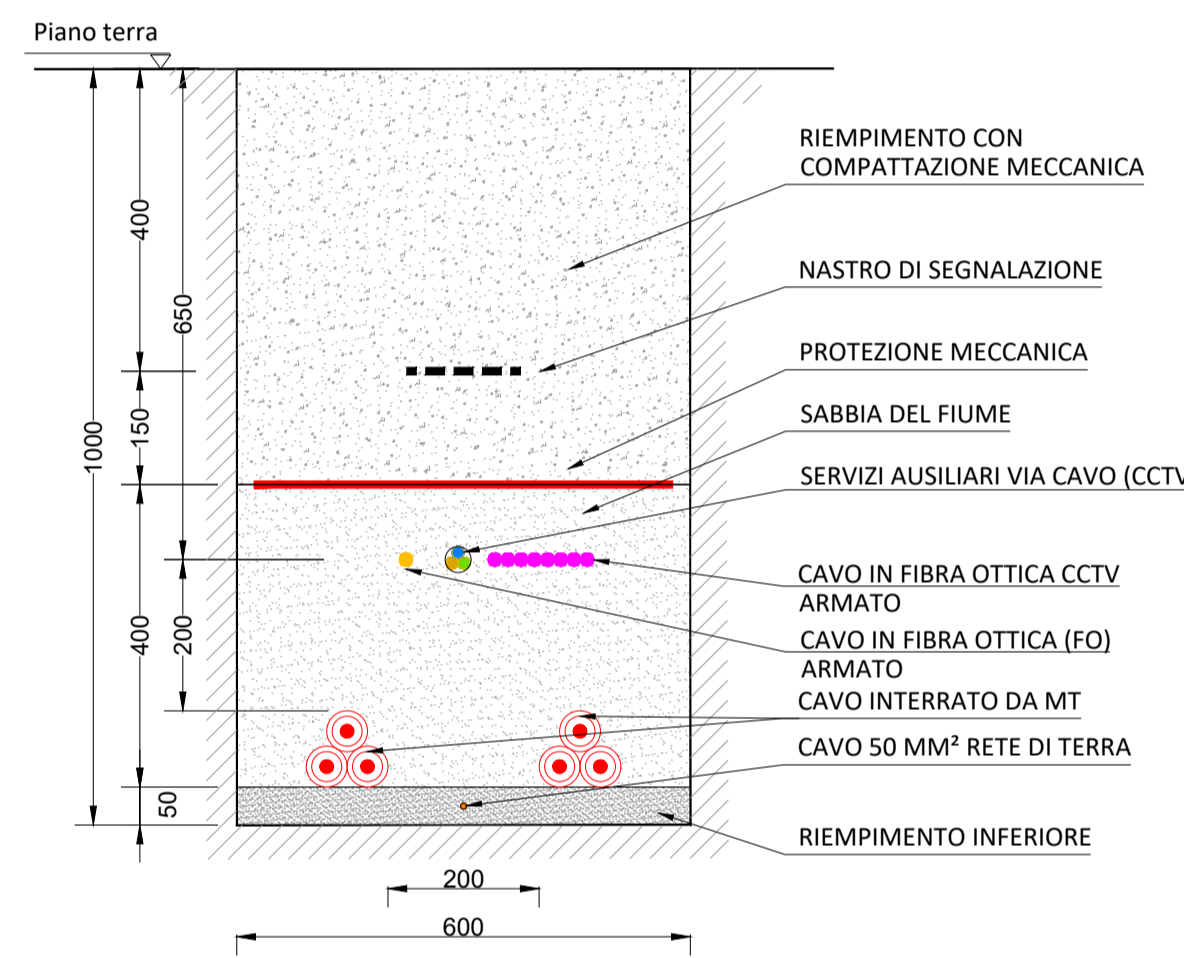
Piano terra

400
650
150
1000
400
200
50

RIEMPIMENTO CON COMPATTAZIONE MECCANICA

NASTRO DI SEGNALAZIONE

PROTEZIONE MECCANICA

SABBIA DEL FIUME

SERVIZI AUSILIARI VIA CAVO (CCTV

CAVO IN FIBRA OTTICA CCTV ARMATO

CAVO IN FIBRA OTTICA (FO) ARMATO

CAVO INTERRATO DA MT

CAVO 50 MM² RETE DI TERRA

RIEMPIMENTO INFERIORE

200
600